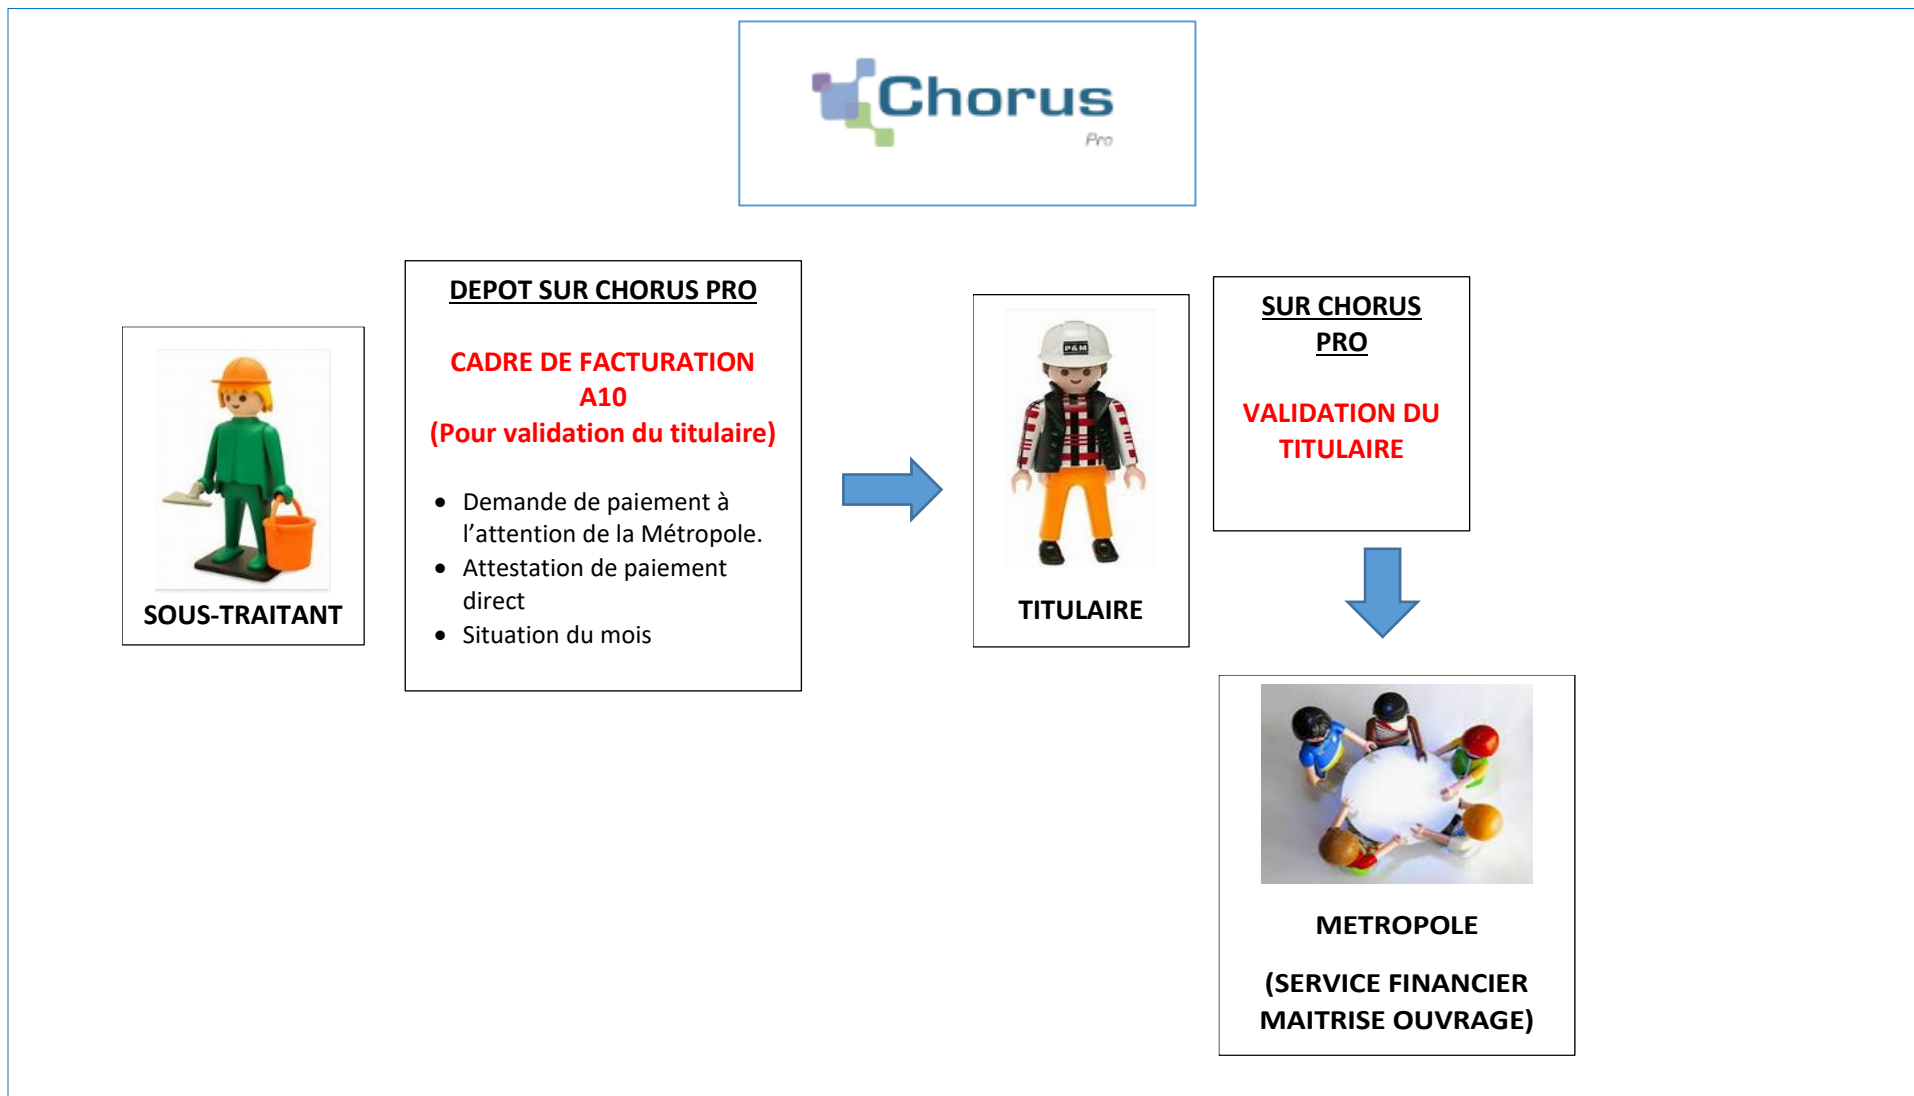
Chorus
Pro

SOUS-TRAITANT

DEPOT SUR CHORUS PRO

CADRE DE FACTURATION A10
(Pour validation du titulaire)

- Demande de paiement à l'attention de la Métropole.
- Attestation de paiement direct
- Situation du mois

P&M

TITULAIRE

SUR CHORUS PRO

VALIDATION DU TITULAIRE

METROPOLE

(SERVICE FINANCIER MAITRISE OUVRAGE)